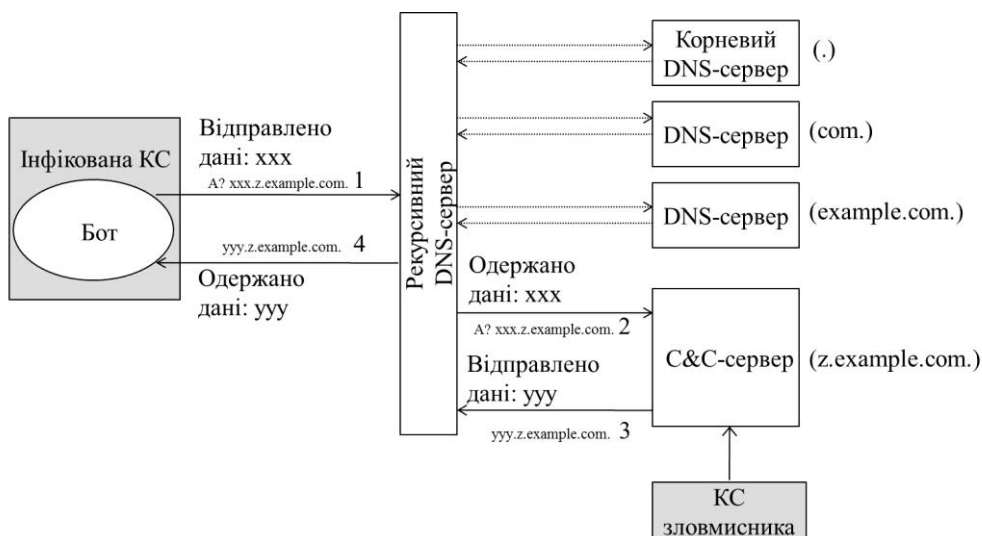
Інфікована КС

Бот

Відправлено дані: xxx

A? xxx.z.example.com. 1

yyy.z.example.com. 4

Одержано дані: yyy

Рекурсивний DNS-сервер

Корневий DNS-сервер (.)

DNS-сервер (com.)

DNS-сервер (example.com.)

Одержано дані: xxx

A? xxx.z.example.com. 2

Відправлено дані: yyy

yyy.z.example.com. 3

C&C-сервер (z.example.com.)

КС зловмисника